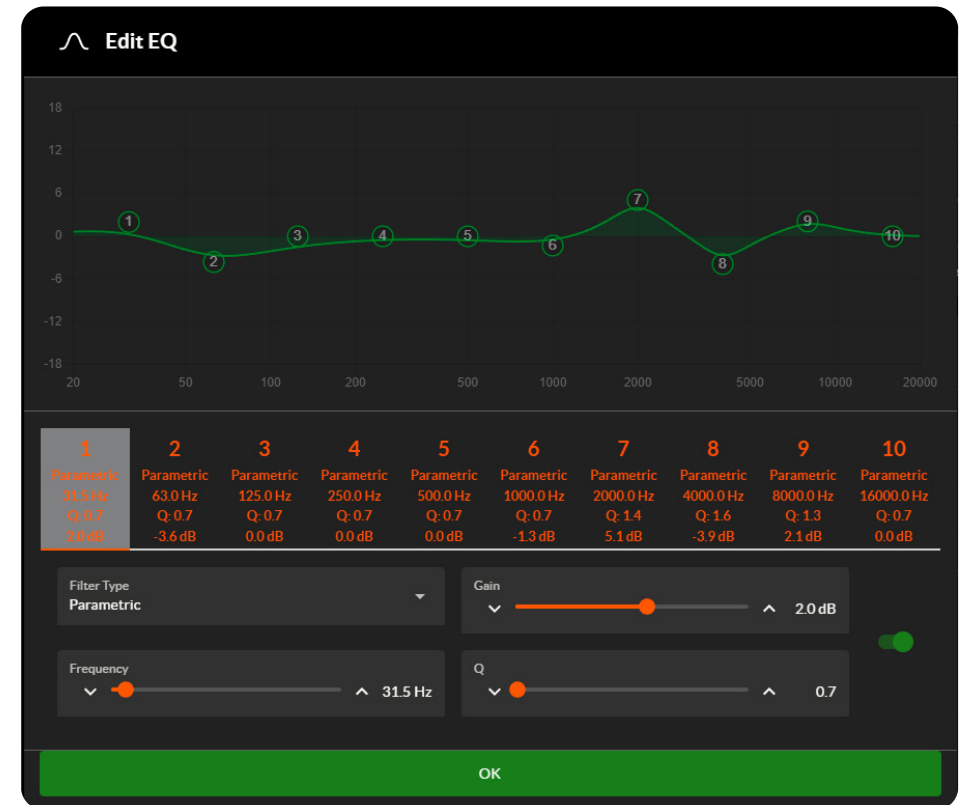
Edit EQ

18
12
6
0
-6
-12
-18

20 50 100 200 500 1000 2000 5000 10000 20000

1 2 3 4 5 6 7 8 9 10

| 1 | 2 | 3 | 4 | 5 | 6 | 7 | 8 | 9 | 10 |
|---|---|---|---|---|---|---|---|---|---|
| Parametric | Parametric | Parametric | Parametric | Parametric | Parametric | Parametric | Parametric | Parametric | Parametric |
| 31.5 Hz | 63.0 Hz | 125.0 Hz | 250.0 Hz | 500.0 Hz | 1000.0 Hz | 2000.0 Hz | 4000.0 Hz | 8000.0 Hz | 16000.0 Hz |
| Q: 0.7 | Q: 0.7 | Q: 0.7 | Q: 0.7 | Q: 0.7 | Q: 0.7 | Q: 1.4 | Q: 1.6 | Q: 1.3 | Q: 0.7 |
| 2.0 dB | -3.6 dB | 0.0 dB | 0.0 dB | 0.0 dB | -1.3 dB | 5.1 dB | -3.9 dB | 2.1 dB | 0.0 dB |

Filter Type
Parametric

Gain
2.0 dB

Frequency
31.5 Hz

Q
0.7

OK